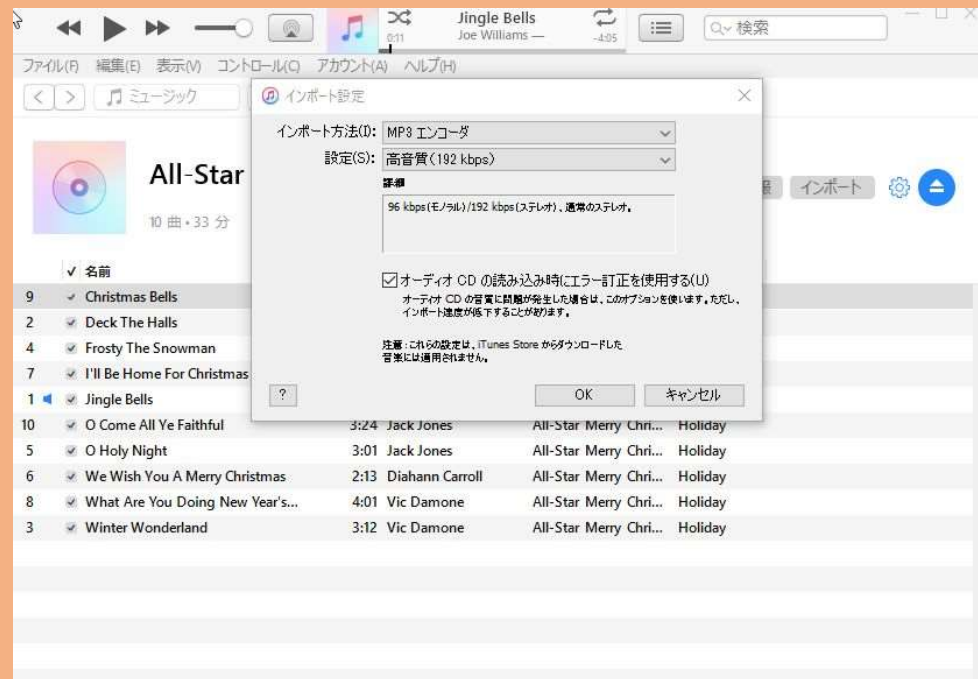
Jingle Bells
Joe Williams —
0:11
-4:05
Q∨ 検索

ファイル(F) 編集(E) 表示(V) コントロール(C) アカウント(A) ヘルプ(H)

ミュージック

All-Star

10 曲 • 33 分

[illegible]録 インポート

インポート設定

インポート方法(I): MP3 エンコーダ
設定(S): 高音質(192 kbps)
詳細
96 kbps(モノラル)/192 kbps(ステレオ)、通常のステレオ。

☑ オーディオ CD の読み込み時にエラー訂正を使用する(U)
オーディオ CD の音質に問題が発生した場合は、このオプションを使います。ただし、インポート速度が低下することがあります。

注意: これらの設定は、iTunes Store からダウンロードした音楽には適用されません。

?
OK
キャンセル

| | ✓ 名前 | | | | |
|---|---|---|---|---|---|
| 9 | Christmas Bells | | | | |
| 2 | Deck The Halls | | | | |
| 4 | Frosty The Snowman | | | | |
| 7 | I'll Be Home For Christmas | | | | |
| 1 | Jingle Bells | | | | |
| 10 | O Come All Ye Faithful | 3:24 | Jack Jones | All-Star Merry Chri... | Holiday |
| 5 | O Holy Night | 3:01 | Jack Jones | All-Star Merry Chri... | Holiday |
| 6 | We Wish You A Merry Christmas | 2:13 | Diahann Carroll | All-Star Merry Chri... | Holiday |
| 8 | What Are You Doing New Year's... | 4:01 | Vic Damone | All-Star Merry Chri... | Holiday |
| 3 | Winter Wonderland | 3:12 | Vic Damone | All-Star Merry Chri... | Holiday |